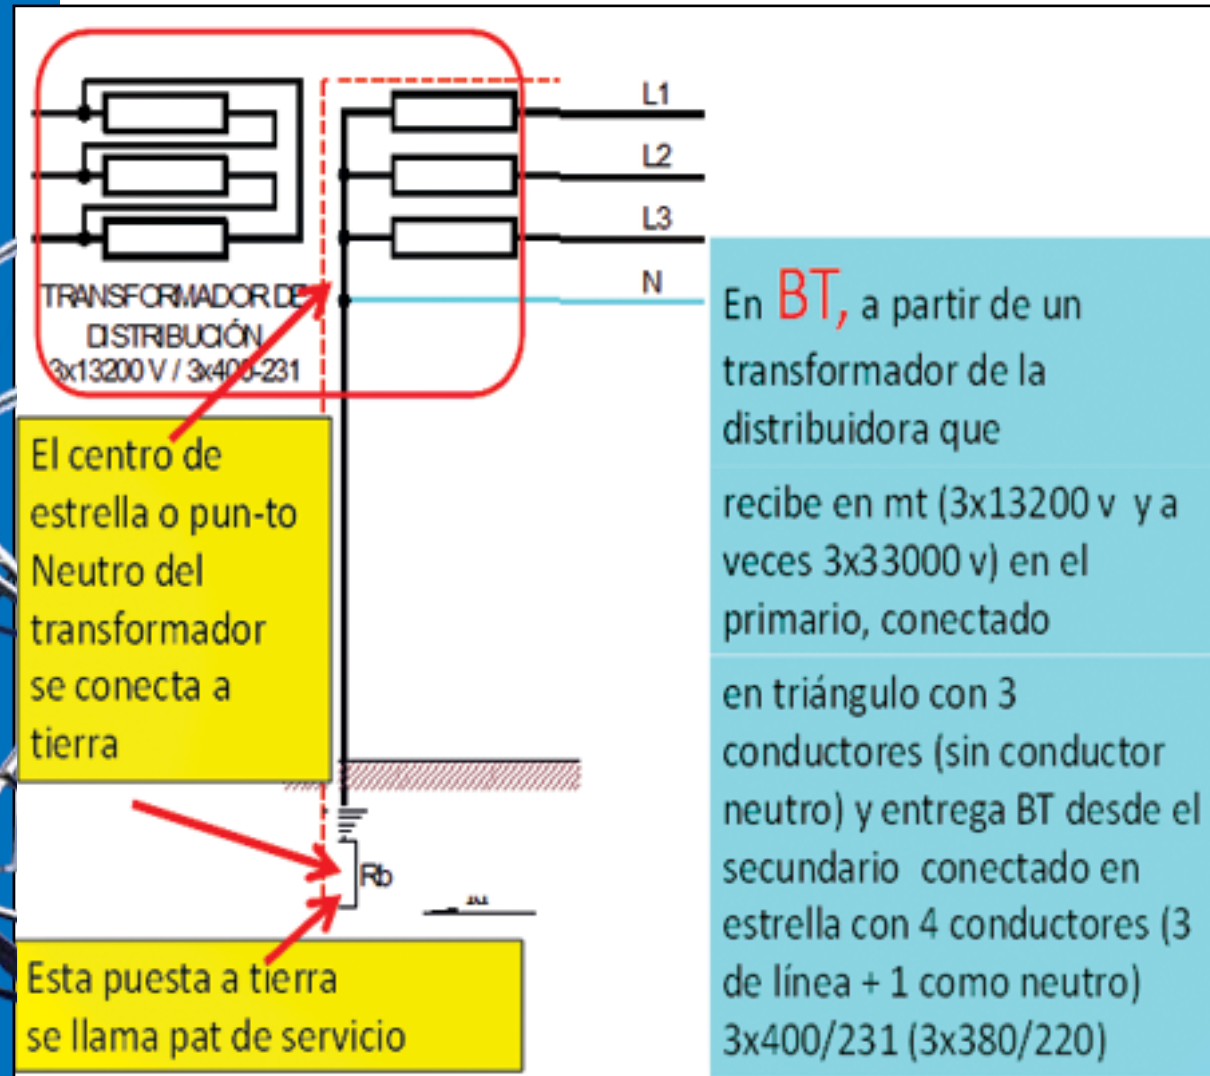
L1
L2
L3
N

TRANSFORMADOR DE DISTRIBUCIÓN 3x13200 V / 3x400-231

El centro de estrella o pun-to Neutro del transformador se conecta a tierra

Rb

Esta puesta a tierra se llama pat de servicio

En BT, a partir de un transformador de la distribuidora que

recibe en mt (3x13200 v y a veces 3x33000 v) en el primario, conectado

en triángulo con 3 conductores (sin conductor neutro) y entrega BT desde el secundario conectado en estrella con 4 conductores (3 de línea + 1 como neutro) 3x400/231 (3x380/220)